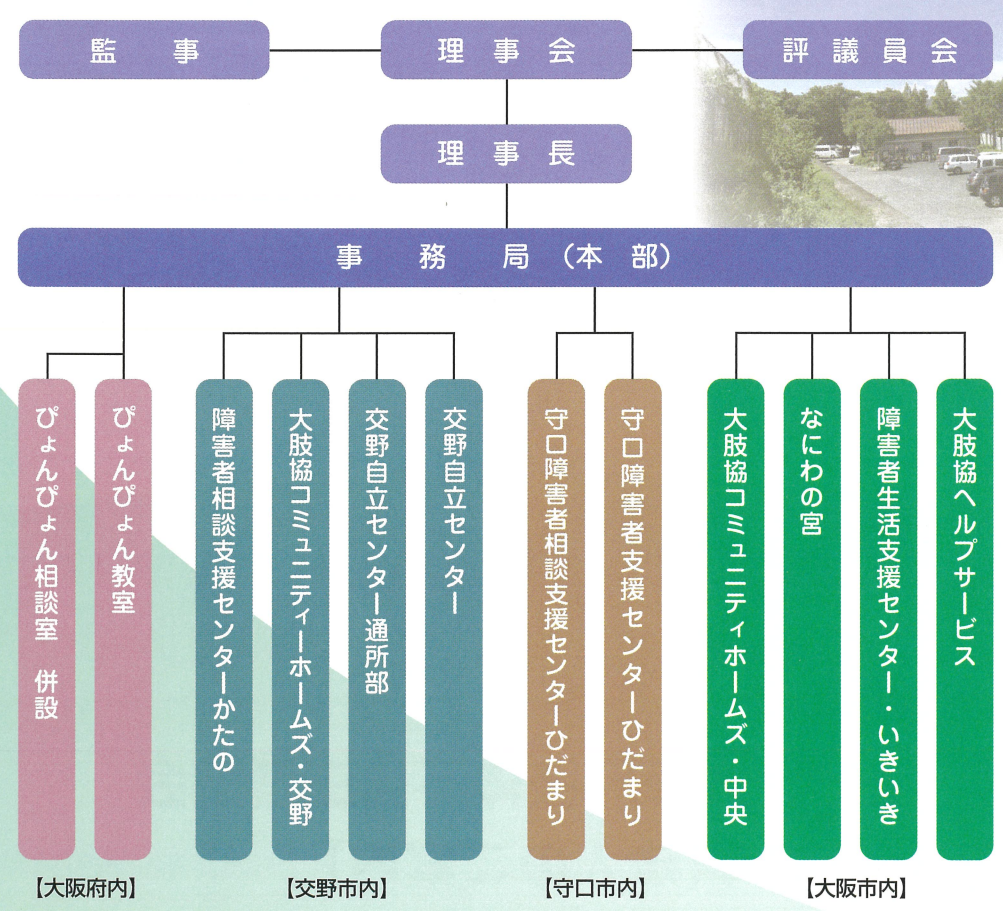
監事

理事会

評議員会

理事長

事務局（本部）

ぴょんぴょん相談室　併設

ぴょんぴょん教室

障害者相談支援センターかたの

大肢協コミュニティーホームズ・交野

交野自立センター通所部

交野自立センター

守口障害者相談支援センターひだまり

守口障害者支援センターひだまり

大肢協コミュニティホームズ・中央

なにわの宮

障害者生活支援センター・いきいき

大肢協ヘルプサービス

【大阪府内】

【交野市内】

【守口市内】

【大阪市内】